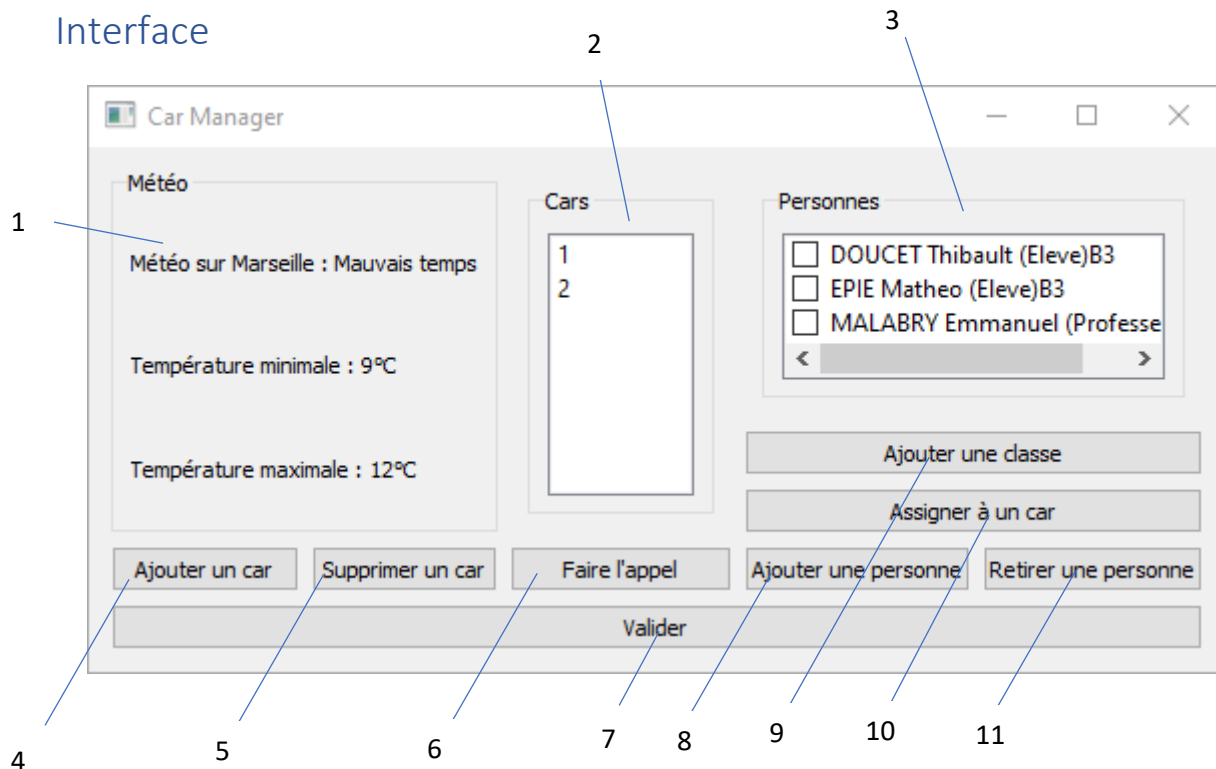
Interface

Car Manager

1
2
3

Météo

Météo sur Marseille : Mauvais temps

Température minimale : 9°C

Température maximale : 12°C

Cars

1
2

Personnes

DOUCET Thibault (Eleve)B3
EPIE Matheo (Eleve)B3
MALABRY Emmanuel (Professe

Ajouter une classe

Assigner à un car

Ajouter un car

Supprimer un car

Faire l'appel

Ajouter une personne

Retirer une personne

Valider

4
5
6
7
8
9
10
11